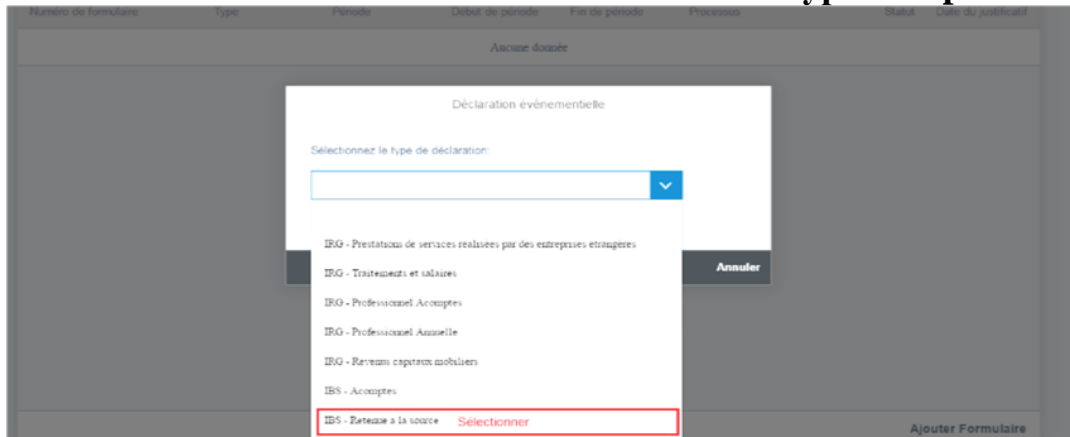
| Numéro de formulaire | Type | Période | Début de période | Fin de période | Processus | Statut | Date du justificatif |
|---|---|---|---|---|---|---|---|
| Aucune donnée | | | | | | | |

Déclaration événementielle

Sélectionnez le type de déclaration:

IRG - Prestations de services realisées par des entreprises etrangeres

IRG - Traitements et salaires

IRG - Professionnel Acomptes

IRG - Professionnel Annuelle

IRG - Revenus capitaux mobiliers

IBS - Acomptes

IBS - Retenue a la source Sélectionner

Annuler

Ajouter Formulaire